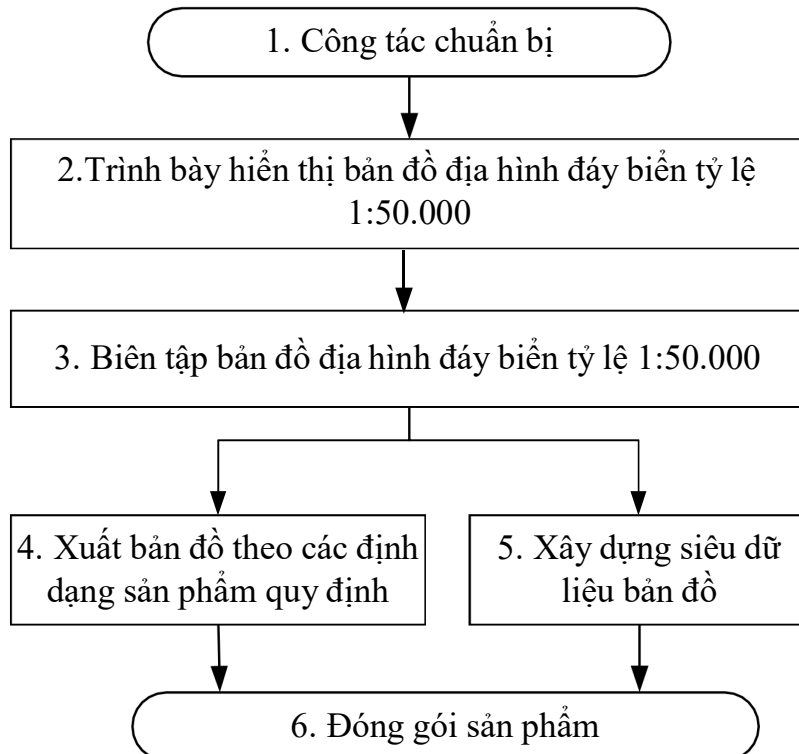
1. Công tác chuẩn bị

2.Trình bày hiển thị bản đồ địa hình đáy biển tỷ lệ 1:50.000

3. Biên tập bản đồ địa hình đáy biển tỷ lệ 1:50.000

4. Xuất bản đồ theo các định dạng sản phẩm quy định

5. Xây dựng siêu dữ liệu bản đồ

6. Đóng gói sản phẩm